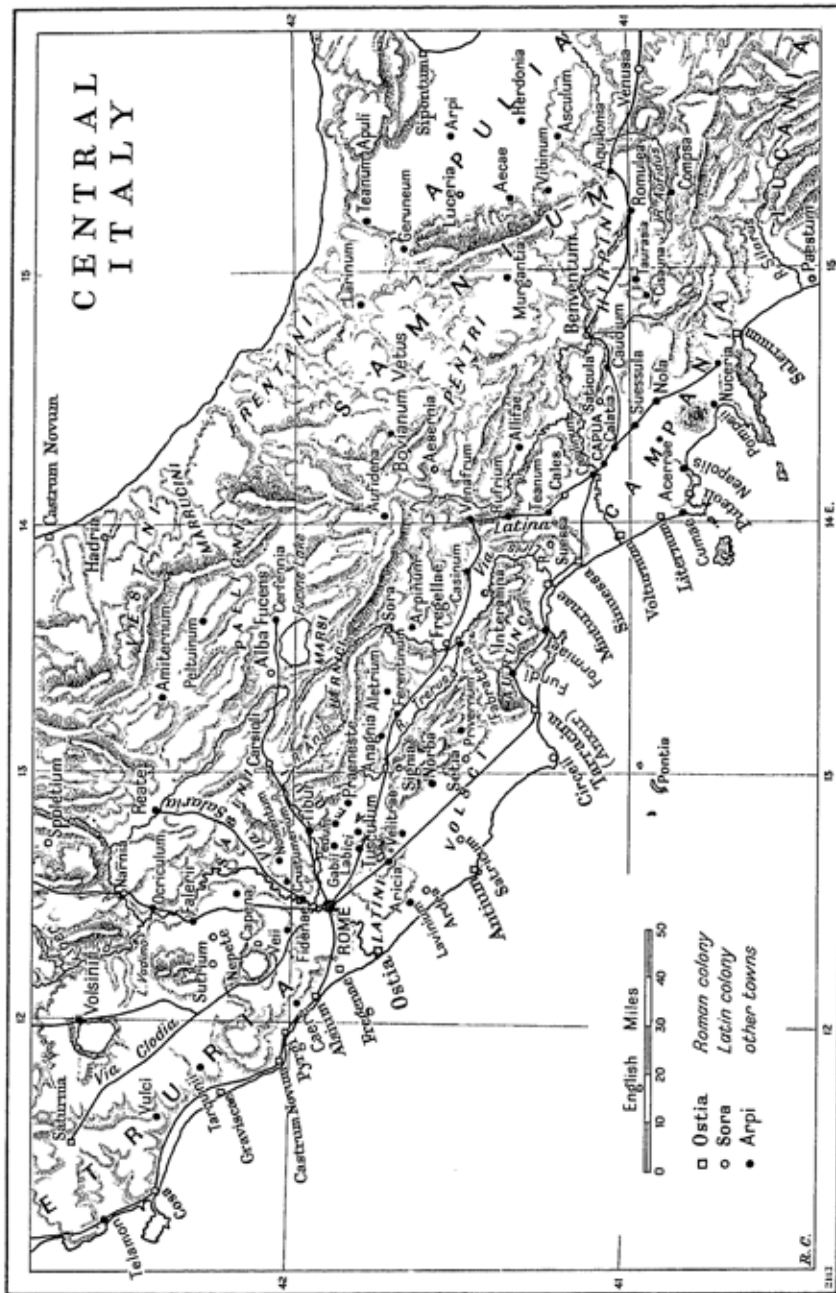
CENTRAL ITALY

Castrum Novum
Hadria
VESTINI
MARRUCINI
FRENTANI
Amiternum
Peltuinum
PAELIGNI
Alba Fucens
Cerfennia
MARSI
Reate
Spoletium
Narnia
Ocriculum
Falerii
Capena
Veii
Nepete
Sutrium
Volsinii
Saturnia
Via Clodia
Vulci
ETRURIA
Tarquinii
Graviscae
Cosa
Telamon
Castrum Novum
Pyrgi
Caere
Alsium
Fregenae
Ostia
ROME
Fidenae
Via Salaria
Tibur
Carseoli
Gabii
Praeneste
Tusculum
Aricia
LATINI
Lavinium
Ardea
Antium
Satricum
VOLSCI
Signia
Norba
Setia
Anagnia
Aletrium
Ferentinum
Frusino
Privernum
Sora
Arpinum
Fregellae
Casinum
Interamna
AURUNCI
Fundi
Formiae
Minturnae
Sinuessa
Tarracina (Anxur)
Circeii
Pontia
Suessa
Via Latina
Venafrum
Aesernia
Aufidena
Bovianum Vetus
PENTRI
SAMNIUM
Larinum
Teanum Apuli
Geruneum
Luceria
Arpi
Sipontum
APULIA
Aecae
Herdonia
Vibinum
Asculum
Aquilonia
Venusia
Murgantia
Beneventum
HIRPINI
Caudium
Allifae
Rufrium
Teanum
Cales
Capua
Calatia
Saticula
Suessula
Nola
Acerrae
CAMPANIA
Volturnum
Liternum
Cumae
Puteoli
Neapolis
Pompeii
Nuceria
Salernum
Paestum
LUCANIA
Compsa
Romulea
Abellinum
Aeclanum

English Miles
0 10 20 30 40 50

□ Ostia Roman colony
○ Sora Latin colony
● Arpi other towns

42
41
12
13
14 E.
15